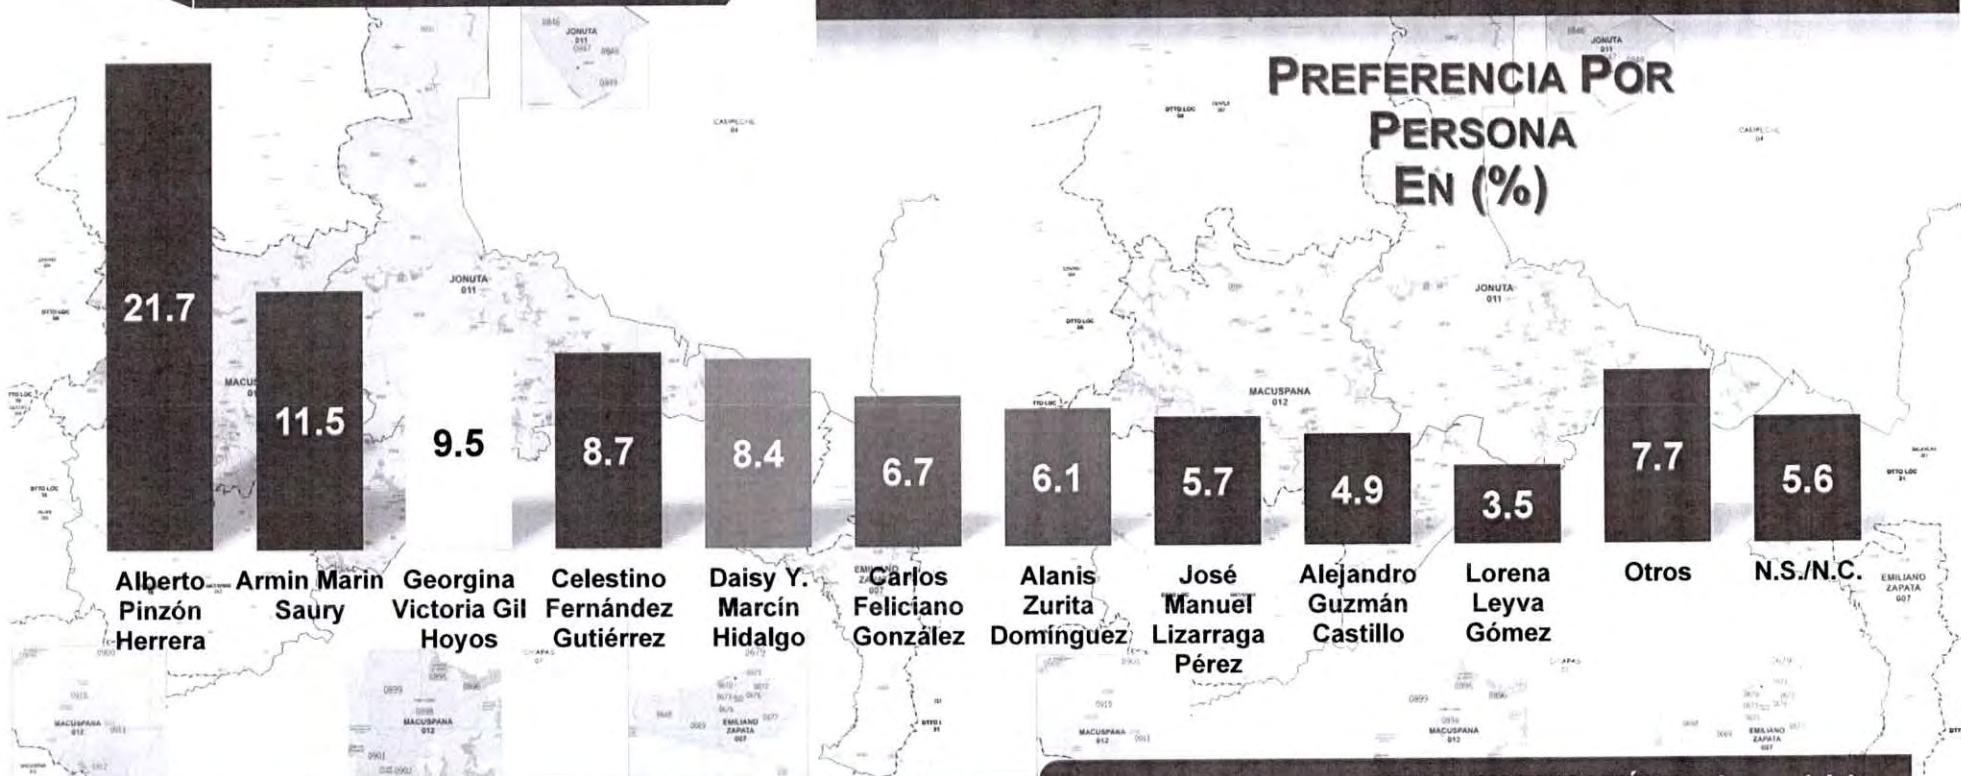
PREFERENCIA POR PERSONA EN (%)

21.7
Alberto Pinzón Herrera

11.5
Armin Marin Saury

9.5
Georgina Victoria Gil Hoyos

8.7
Celestino Fernández Gutiérrez

8.4
Daisy Y. Marcín Hidalgo

6.7
Carlos Feliciano González

6.1
Alanis Zurita Domínguez

5.7
José Manuel Lizarraga Pérez

4.9
Alejandro Guzmán Castillo

3.5
Lorena Leyva Gómez

7.7
Otros

5.6
N.S./N.C.